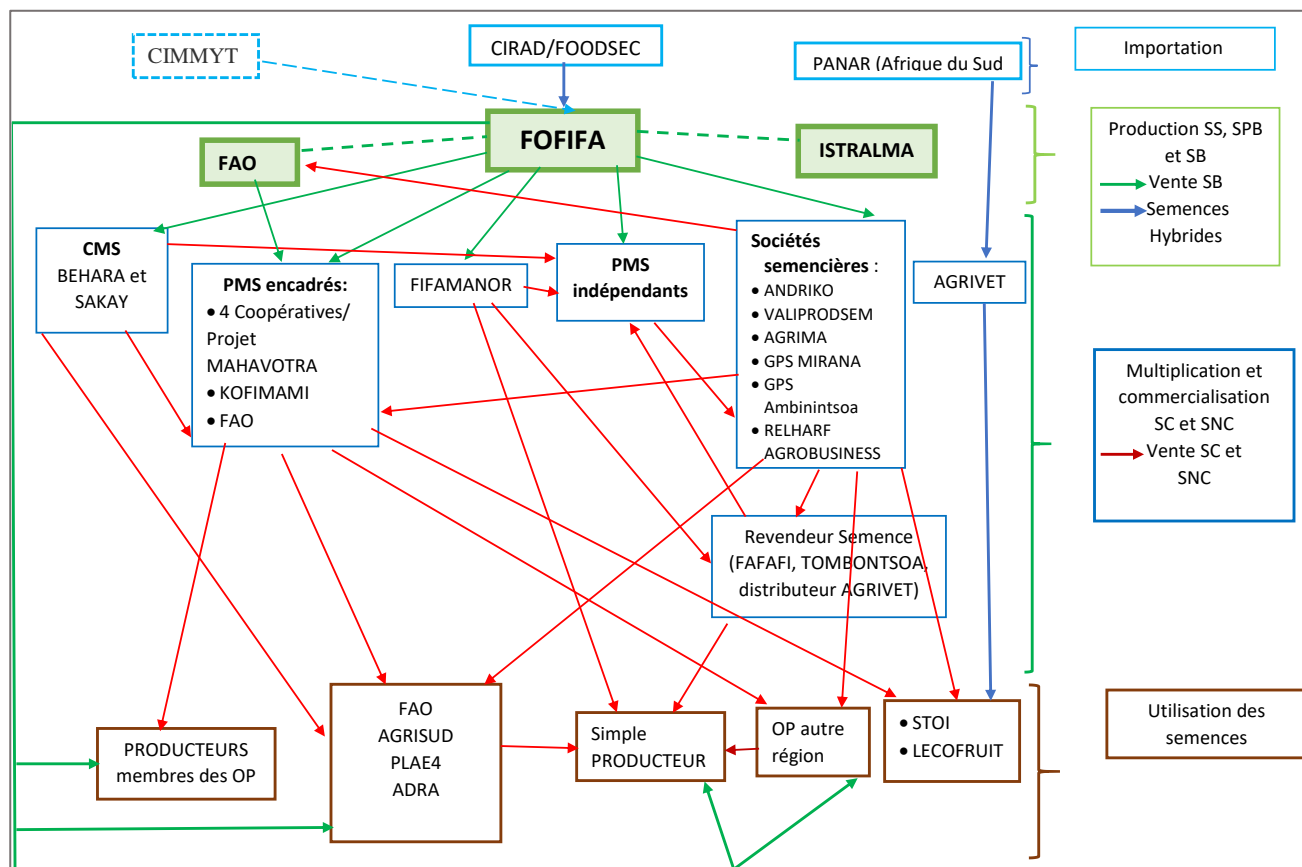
CIMMYT

CIRAD/FOODSEC

PANAR (Afrique du Sud

Importation

FOFIFA

FAO

ISTRALMA

Production SS, SPB et SB
Vente SB
Semences Hybrides

CMS
BEHARA et SAKAY

PMS encadrés:
• 4 Coopératives/ Projet MAHAVOTRA
• KOFIMAMI
• FAO

FIFAMANOR

PMS indépendants

Sociétés semencières :
• ANDRIKO
• VALIPRODSEM
• AGRIMA
• GPS MIRANA
• GPS Ambinintsoa
• RELHARF AGROBUSINESS

AGRIVET

Multiplication et commercialisation SC et SNC
Vente SC et SNC

Revendeur Semence (FAFAFI, TOMBONTSOA, distributeur AGRIVET)

PRODUCTEURS membres des OP

FAO
AGRISUD
PLAE4
ADRA

Simple PRODUCTEUR

OP autre région

• STOI
• LECOFRUIT

Utilisation des semences